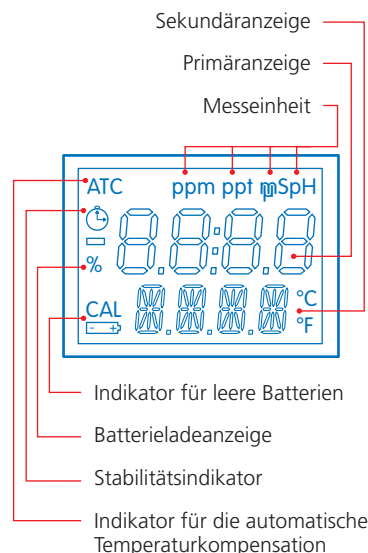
Sekundäranzeige

Primäranzeige

Messeinheit

ATC

ppm ppt mSpH

%

CAL

°C

°F

Indikator für leere Batterien

Batterieladeanzeige

Stabilitätsindikator

Indikator für die automatische Temperaturkompensation